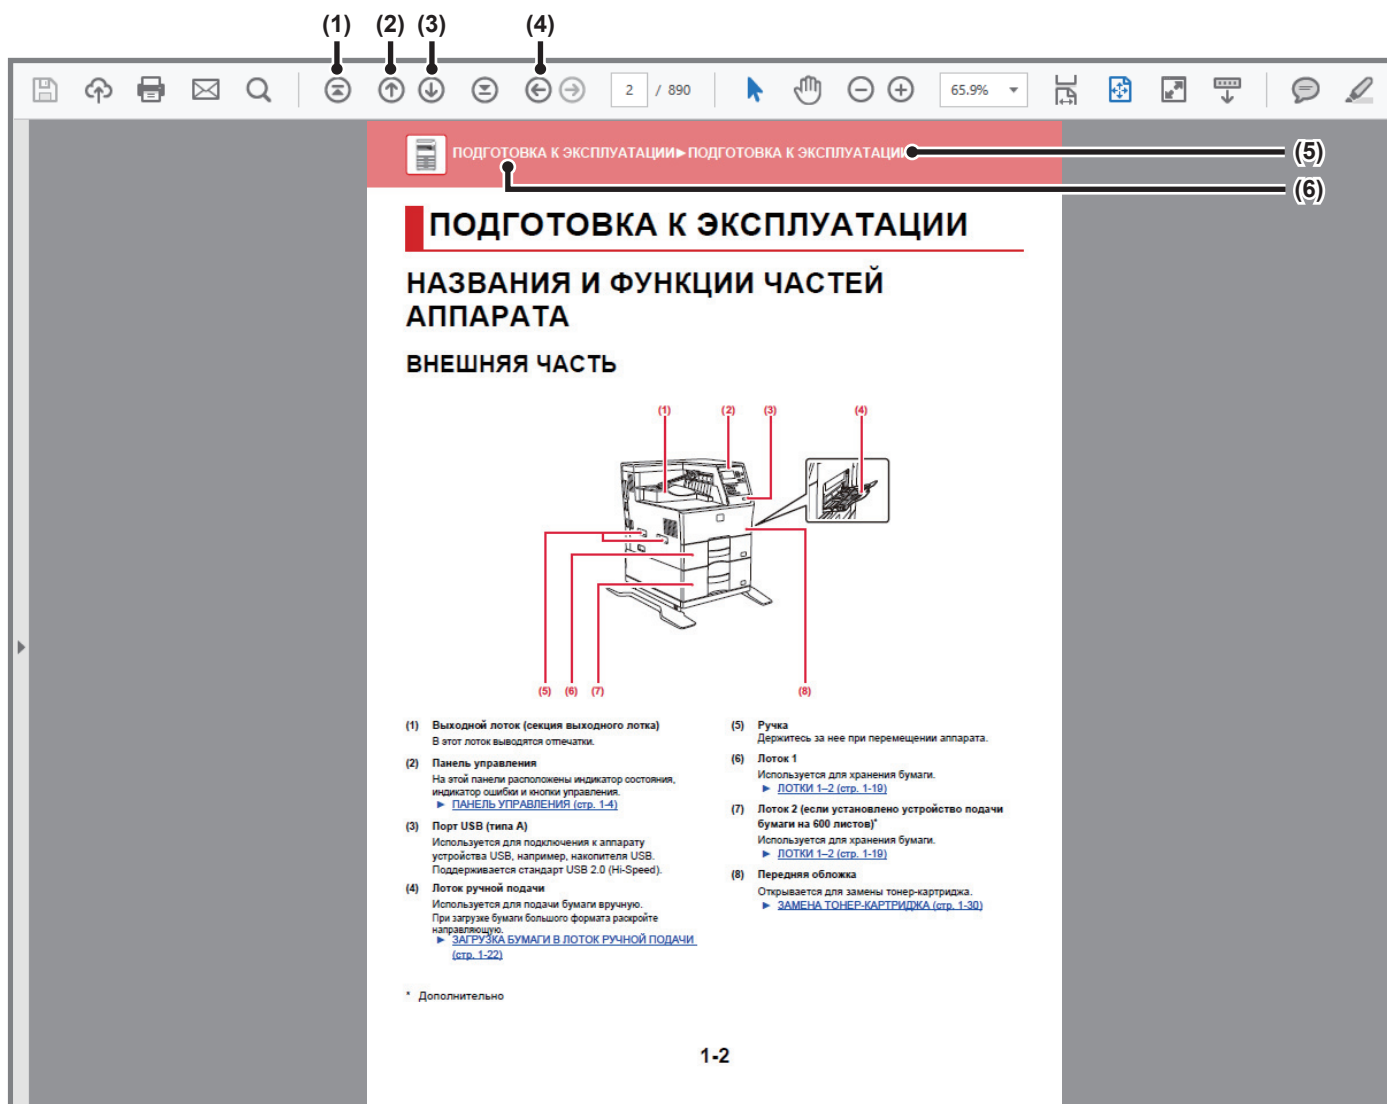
(1) (2) (3) (4)

2 / 890

65,9%

ПОДГОТОВКА К ЭКСПЛУАТАЦИИ►ПОДГОТОВКА К ЭКСПЛУАТАЦИИ

(5)

(6)

ПОДГОТОВКА К ЭКСПЛУАТАЦИИ

НАЗВАНИЯ И ФУНКЦИИ ЧАСТЕЙ АППАРАТА

ВНЕШНЯЯ ЧАСТЬ

(1) (2) (3) (4)

(5) (6) (7) (8)

(1) Выходной лоток (секция выходного лотка)
В этот лоток выводятся отпечатки.

(2) Панель управления
На этой панели расположены индикатор состояния, индикатор ошибки и кнопки управления.
► ПАНЕЛЬ УПРАВЛЕНИЯ (стр. 1-4)

(3) Порт USB (типа A)
Используется для подключения к аппарату устройства USB, например, накопителя USB. Поддерживается стандарт USB 2.0 (Hi-Speed).

(4) Лоток ручной подачи
Используется для подачи бумаги вручную. При загрузке бумаги большого формата раскройте направляющую.
► ЗАГРУЗКА БУМАГИ В ЛОТОК РУЧНОЙ ПОДАЧИ (стр. 1-22)

(5) Ручка
Держитесь за нее при перемещении аппарата.

(6) Лоток 1
Используется для хранения бумаги.
► ЛОТКИ 1–2 (стр. 1-19)

(7) Лоток 2 (если установлено устройство подачи бумаги на 600 листов)*
Используется для хранения бумаги.
► ЛОТКИ 1–2 (стр. 1-19)

(8) Передняя обложка
Открывается для замены тонер-картриджа.
► ЗАМЕНА ТОНЕР-КАРТРИДЖА (стр. 1-30)

* Дополнительно

1-2